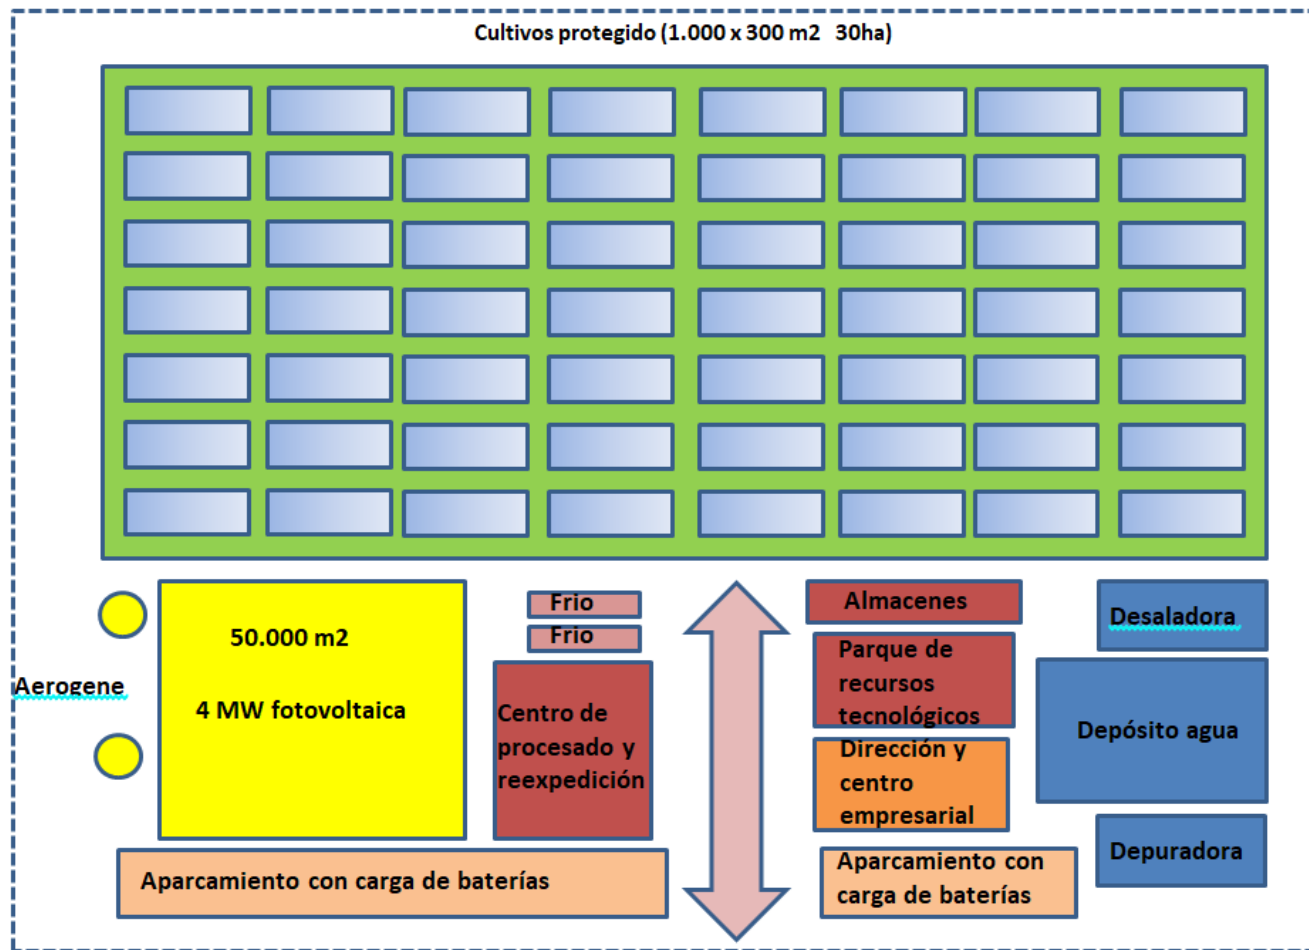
Cultivos protegido (1.000 x 300 m2 30ha)

Aerogene

50.000 m2

4 MW fotovoltaica

Frio

Frio

Centro de procesado y reexpedición

Almacenes

Parque de recursos tecnológicos

Dirección y centro empresarial

Desaladora

Depósito agua

Depuradora

Aparcamiento con carga de baterías

Aparcamiento con carga de baterías